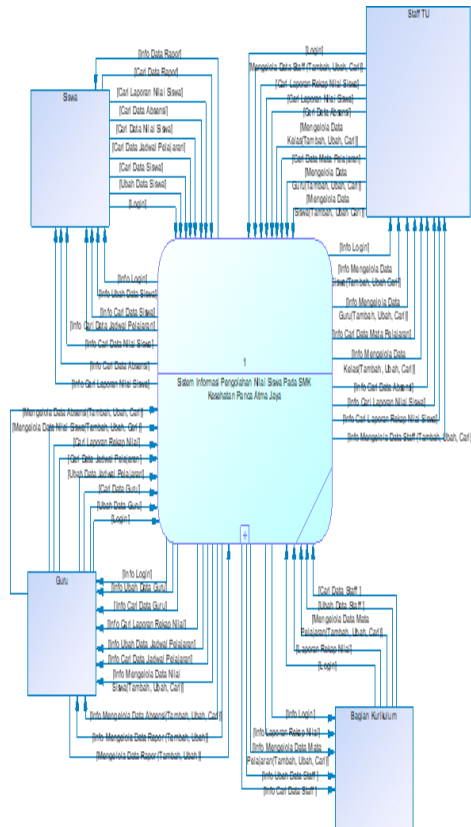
Staff TU

Siswa

[Info Data Rapor]
[Cari Data Rapor]
[Cari Laporan Nilai Siswa]
[Cari Data Absensi]
[Cari Data Nilai Siswa]
[Cari Data Jadwal Pelajaran]
[Cari Data Siswa]
[Ubah Data Siswa]
[Login]

[Login]
[Mengelola Data Staff(Tambah, Ubah, Cari)]
[Cari Laporan Rekap Nilai Siswa]
[Cari Laporan Nilai Siswa]
[Cari Data Absensi]
[Mengelola Data Kelas(Tambah, Ubah, Cari)]
[Cari Data Mata Pelajaran]
[Mengelola Data Guru(Tambah, Ubah, Cari)]
[Mengelola Data Siswa(Tambah, Ubah, Cari)]

[Info Login]
[Info Mengelola Data Siswa(Tambah, Ubah Cari)]
[Info Mengelola Data Guru(Tambah, Ubah, Cari)]
[Info Cari Data Mata Pelajaran]
[Info Mengelola Data Kelas(Tambah, Ubah, Cari)]
[Info Cari Data Absensi]
[Info Cari Laporan Nilai Siswa]
[Info Cari Laporan Rekap Nilai Siswa]
[Info Mengelola Data Staff (Tambah, Ubah, Cari)]

[Info Login]
[Info Ubah Data Siswa]
[Info Cari Data Siswa]
[Info Cari Data Jadwal Pelajaran]
[Info Cari Data Nilai Siswa]
[Info Cari Data Absensi]
[Info Cari Laporan Nilai Siswa]

1
Sistem Informasi Pengolahan Nilai Siswa Pada SMK Kesehatan Panca Atma Jaya

[Mengelola Data Absensi(Tambah, Ubah, Cari)]
[Mengelola Data Nilai Siswa(Tambah, Ubah, Cari)]
[Cari Laporan Rekap Nilai]
[Cari Data Jadwal Pelajaran]
[Ubah Data Jadwal Pelajaran]
[Cari Data Guru]
[Ubah Data Guru]
[Login]

Guru

[Info Login]
[Info Ubah Data Guru]
[Info Cari Data Guru]
[Info Cari Laporan Rekap Nilai]
[Info Ubah Data Jadwal Pelajaran]
[Info Cari Data Jadwal Pelajaran]
[Info Mengelola Data Nilai Siswa(Tambah, Ubah, Cari)]
[Info Mengelola Data Absensi(Tambah, Ubah, Cari)]
[Info Mengelola Data Rapor(Tambah, Ubah)]
[Mengelola Data Rapor(Tambah, Ubah)]

[Cari Data Staff]
[Ubah Data Staff]
[Mengelola Data Mata Pelajaran(Tambah, Ubah, Cari)]
[Laporan Rekap Nilai]
[Login]

[Info Login]
[Info Laporan Rekap Nilai]
[Info Mengelola Data Mata Pelajaran(Tambah, Ubah, Cari)]
[Info Ubah Data Staff]
[Info Cari Data Staff]

Bagian Kurikulum